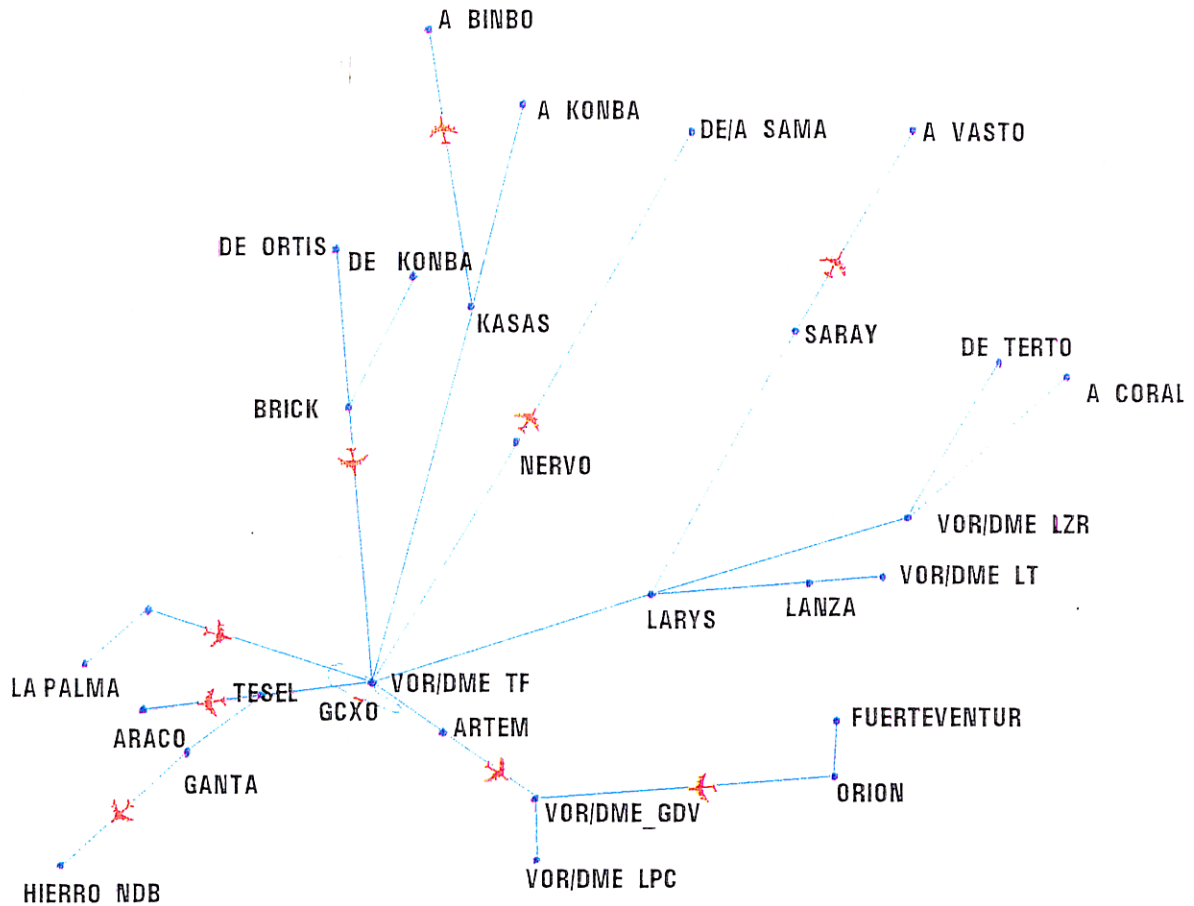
A BINBO

A KONBA

DE/A SAMA

A VASTO

DE ORTIS

DE KONBA

KASAS

SARAY

DE TERTO

A CORAL

BRICK

NERVO

VOR/DME LZR

VOR/DME LT

LARYS

LANZA

LA PALMA

TESEL

VOR/DME TF

GCXO

ARACO

ARTEM

FUERTEVENTUR

GANTA

ORION

VOR/DME_GDV

VOR/DME LPC

HIERRO NDB